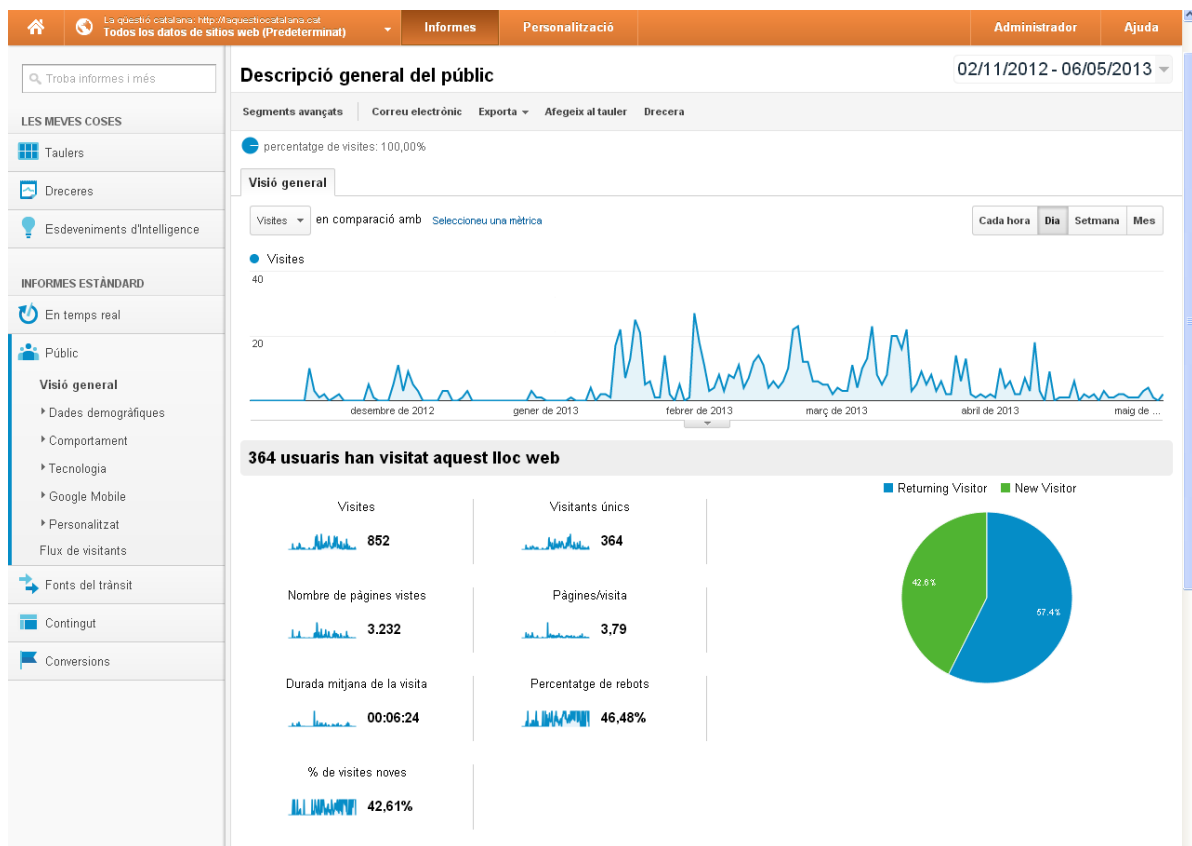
La qüestió catalana: http://laquestiocatalana.cat
Todos los datos de sitios web (Predeterminat)

Informes
Personalització
Administrador
Ajuda

Troba informes i més

LES MEVES COSES
Taulers
Dreceres
Esdeveniments d'Intelligence

INFORMES ESTÀNDARD
En temps real
Públic
Visió general
Dades demogràfiques
Comportament
Tecnologia
Google Mobile
Personalitzat
Flux de visitants
Fonts del trànsit
Contingut
Conversions

Descripció general del públic
02/11/2012 - 06/05/2013

Segments avançats
Correu electrònic
Exporta
Afegeix al tauler
Drecera

percentatge de visites: 100,00%

Visió general

Visites
en comparació amb
Seleccioneu una mètrica
Cada hora
Dia
Setmana
Mes

Visites
40
20
desembre de 2012
gener de 2013
febrer de 2013
març de 2013
abril de 2013
maig de ...

364 usuaris han visitat aquest lloc web

Visites 852
Visitants únics 364
Nombre de pàgines vistes 3.232
Pàgines/visita 3,79
Durada mitjana de la visita 00:06:24
Percentatge de rebots 46,48%
% de visites noves 42,61%

Returning Visitor
New Visitor
42.6%
57.4%